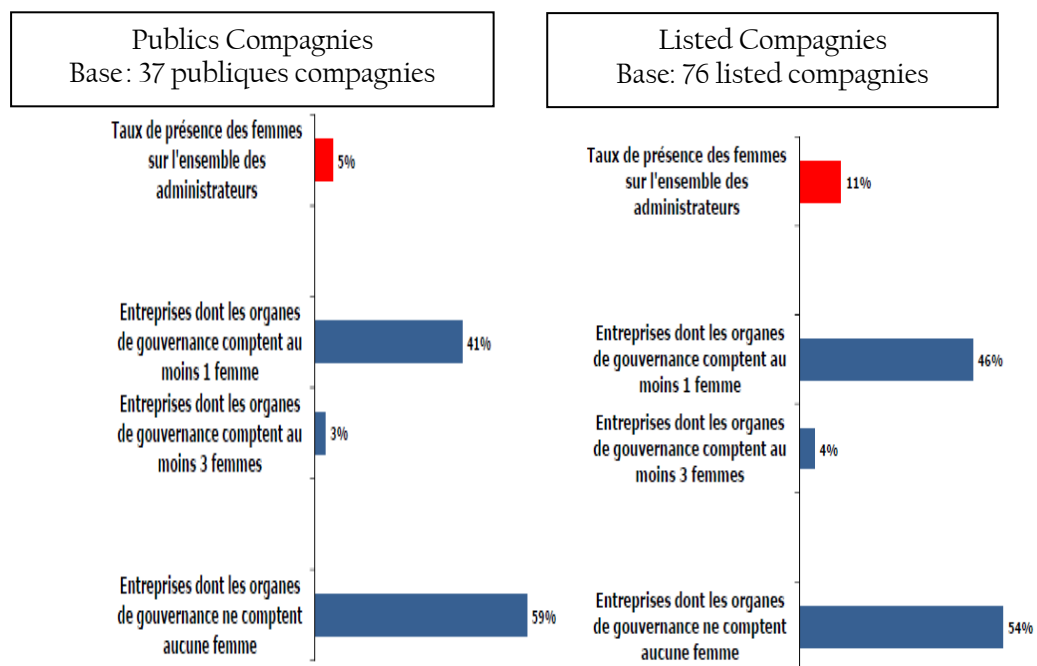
Publics Compagnies
Base : 37 publiques compagnies

Taux de présence des femmes sur l'ensemble des administrateurs
5%

Entreprises dont les organes de gouvernance comptent au moins 1 femme
41%

Entreprises dont les organes de gouvernance comptent au moins 3 femmes
3%

Entreprises dont les organes de gouvernance ne comptent aucune femme
59%

Listed Compagnies
Base: 76 listed compagnies

Taux de présence des femmes sur l'ensemble des administrateurs
11%

Entreprises dont les organes de gouvernance comptent au moins 1 femme
46%

Entreprises dont les organes de gouvernance comptent au moins 3 femmes
4%

Entreprises dont les organes de gouvernance ne comptent aucune femme
54%